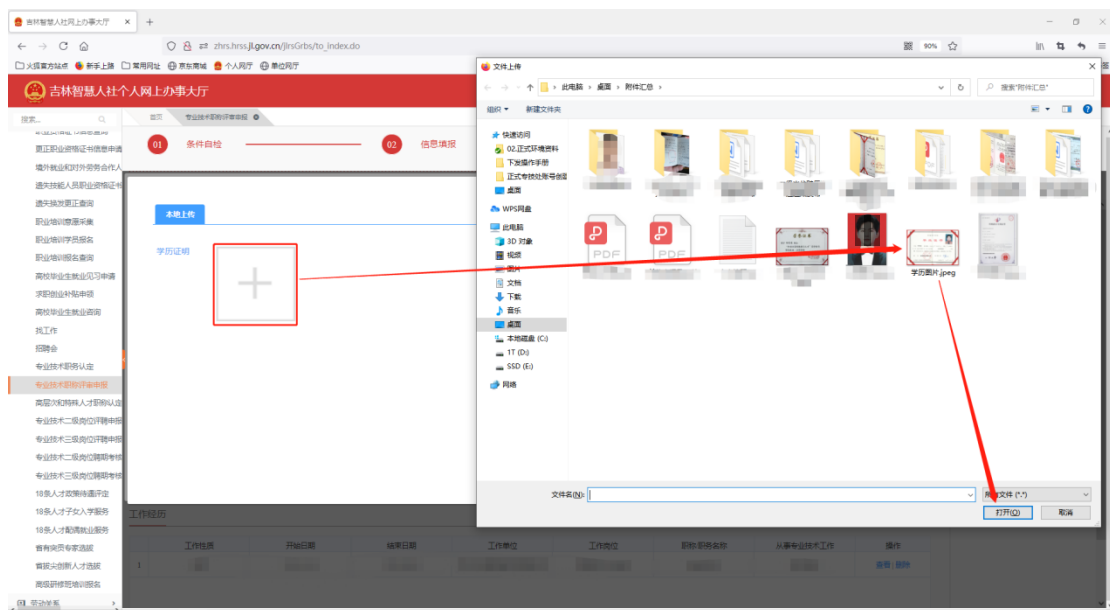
吉林智慧人社网上办事大厅 ×
+

zhrs.hrss.jl.gov.cn/jlrsGrbs/to_index.do
90%

火狐官方站点 新手上路 常用网址 京东商城 个人网厅 单位网厅

吉林智慧人社个人网上办事大厅

搜索...
更正职业资格证书信息申请
境外就业和对外劳务合作人
遗失技能人员职业资格证书
遗失换发更正查询
职业培训意愿采集
职业培训学员报名
职业培训报名查询
高校毕业生就业见习申请
求职创业补贴申领
高校毕业生就业咨询
找工作
招聘会
专业技术职务认定
专业技术职称评审申报
高层次和特殊人才职称认定
专业技术二级岗位评聘申报
专业技术三级岗位评聘申报
专业技术二级岗位聘期考核
专业技术三级岗位聘期考核
18条人才政策待遇评定
18条人才子女入学服务
18条人才配偶就业服务
省有突贡专家选拔
省拔尖创新人才选拔
高级研修班培训报名
劳动关系

首页 专业技术职称评审申报

01 条件自检 02 信息填报

本地上传
学历证明

工作经历
工作性质 开始日期 结束日期 工作单位 工作岗位 职称/职务名称 从事专业技术工作 操作
1 查看 删除

文件上传
此电脑 > 桌面 > 附件汇总 >
搜索"附件汇总"
组织 ▾ 新建文件夹
快速访问
02.正式环境资料
下发操作手册
正式专技处账号创建
桌面
WPS网盘
此电脑
3D 对象
视频
图片
文档
下载
音乐
桌面
本地磁盘 (C:)
1T (D:)
SSD (E:)
网络
学历图片.jpeg
文件名(N):
所有文件 (*.*)
打开(O) 取消